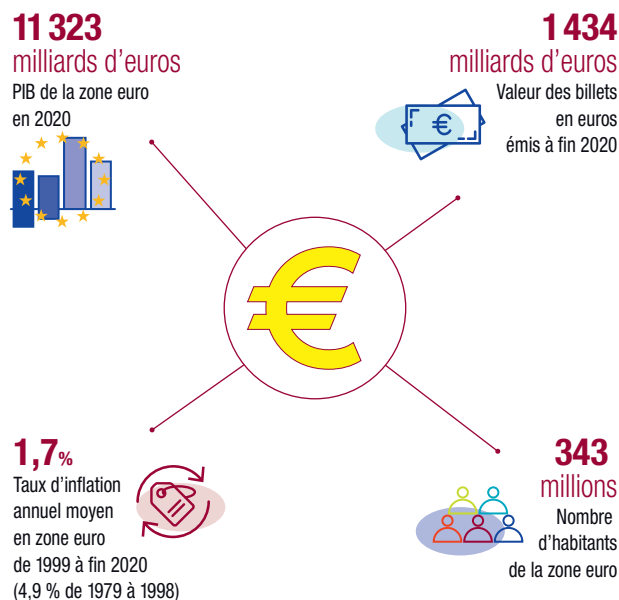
11 323
milliards d'euros
PIB de la zone euro en 2020

1 434
milliards d'euros
Valeur des billets en euros émis à fin 2020

€

€

1,7%
Taux d'inflation annuel moyen en zone euro de 1999 à fin 2020 (4,9 % de 1979 à 1998)

343
millions
Nombre d'habitants de la zone euro